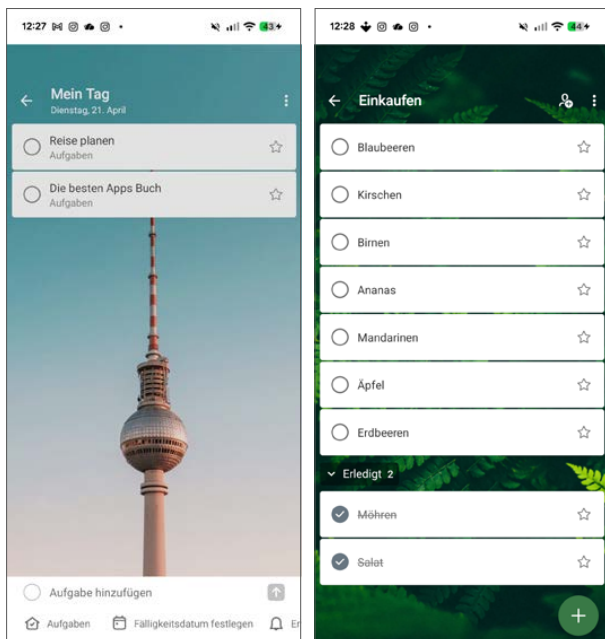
12:27 ✉ ◎ ☁ ◎ •
43

Mein Tag
Dienstag, 21. April

Reise planen
Aufgaben

Die besten Apps Buch
Aufgaben

Aufgabe hinzufügen

Aufgaben
Fälligkeitsdatum festlegen
Er

12:28 ⬇ ◎ ☁ ◎ •
44

Einkaufen

Blaubeeren

Kirschen

Birnen

Ananas

Mandarinen

Äpfel

Erdbeeren

Erledigt 2

~~Möhren~~

~~Salat~~

+